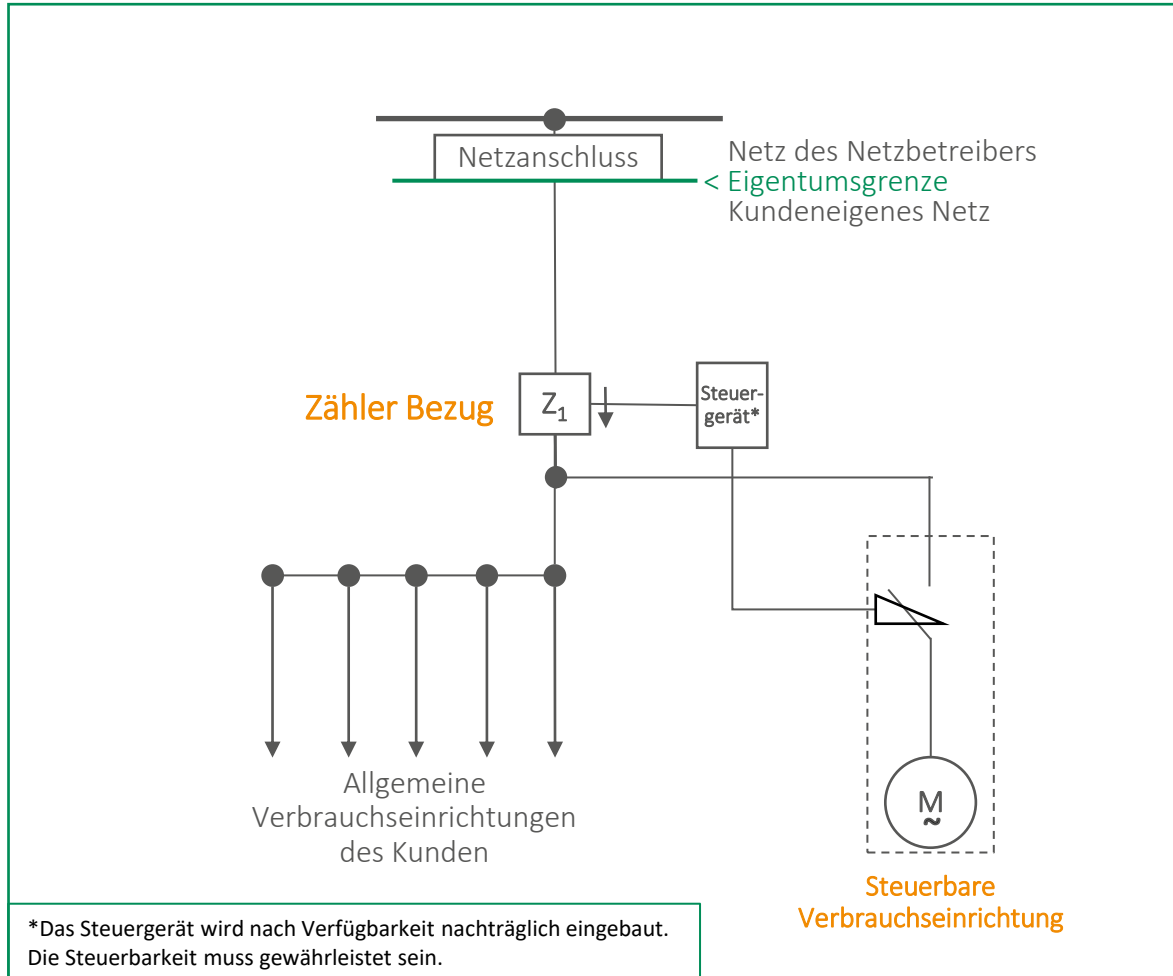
Netzanschluss

Netz des Netzbetreibers
< Eigentumsgrenze
Kundeneigenes Netz

Zähler Bezug

$Z_1$

Steuergerät*

M
~

Allgemeine Verbrauchseinrichtungen des Kunden

Steuerbare Verbrauchseinrichtung

*Das Steuergerät wird nach Verfügbarkeit nachträglich eingebaut. Die Steuerbarkeit muss gewährleistet sein.